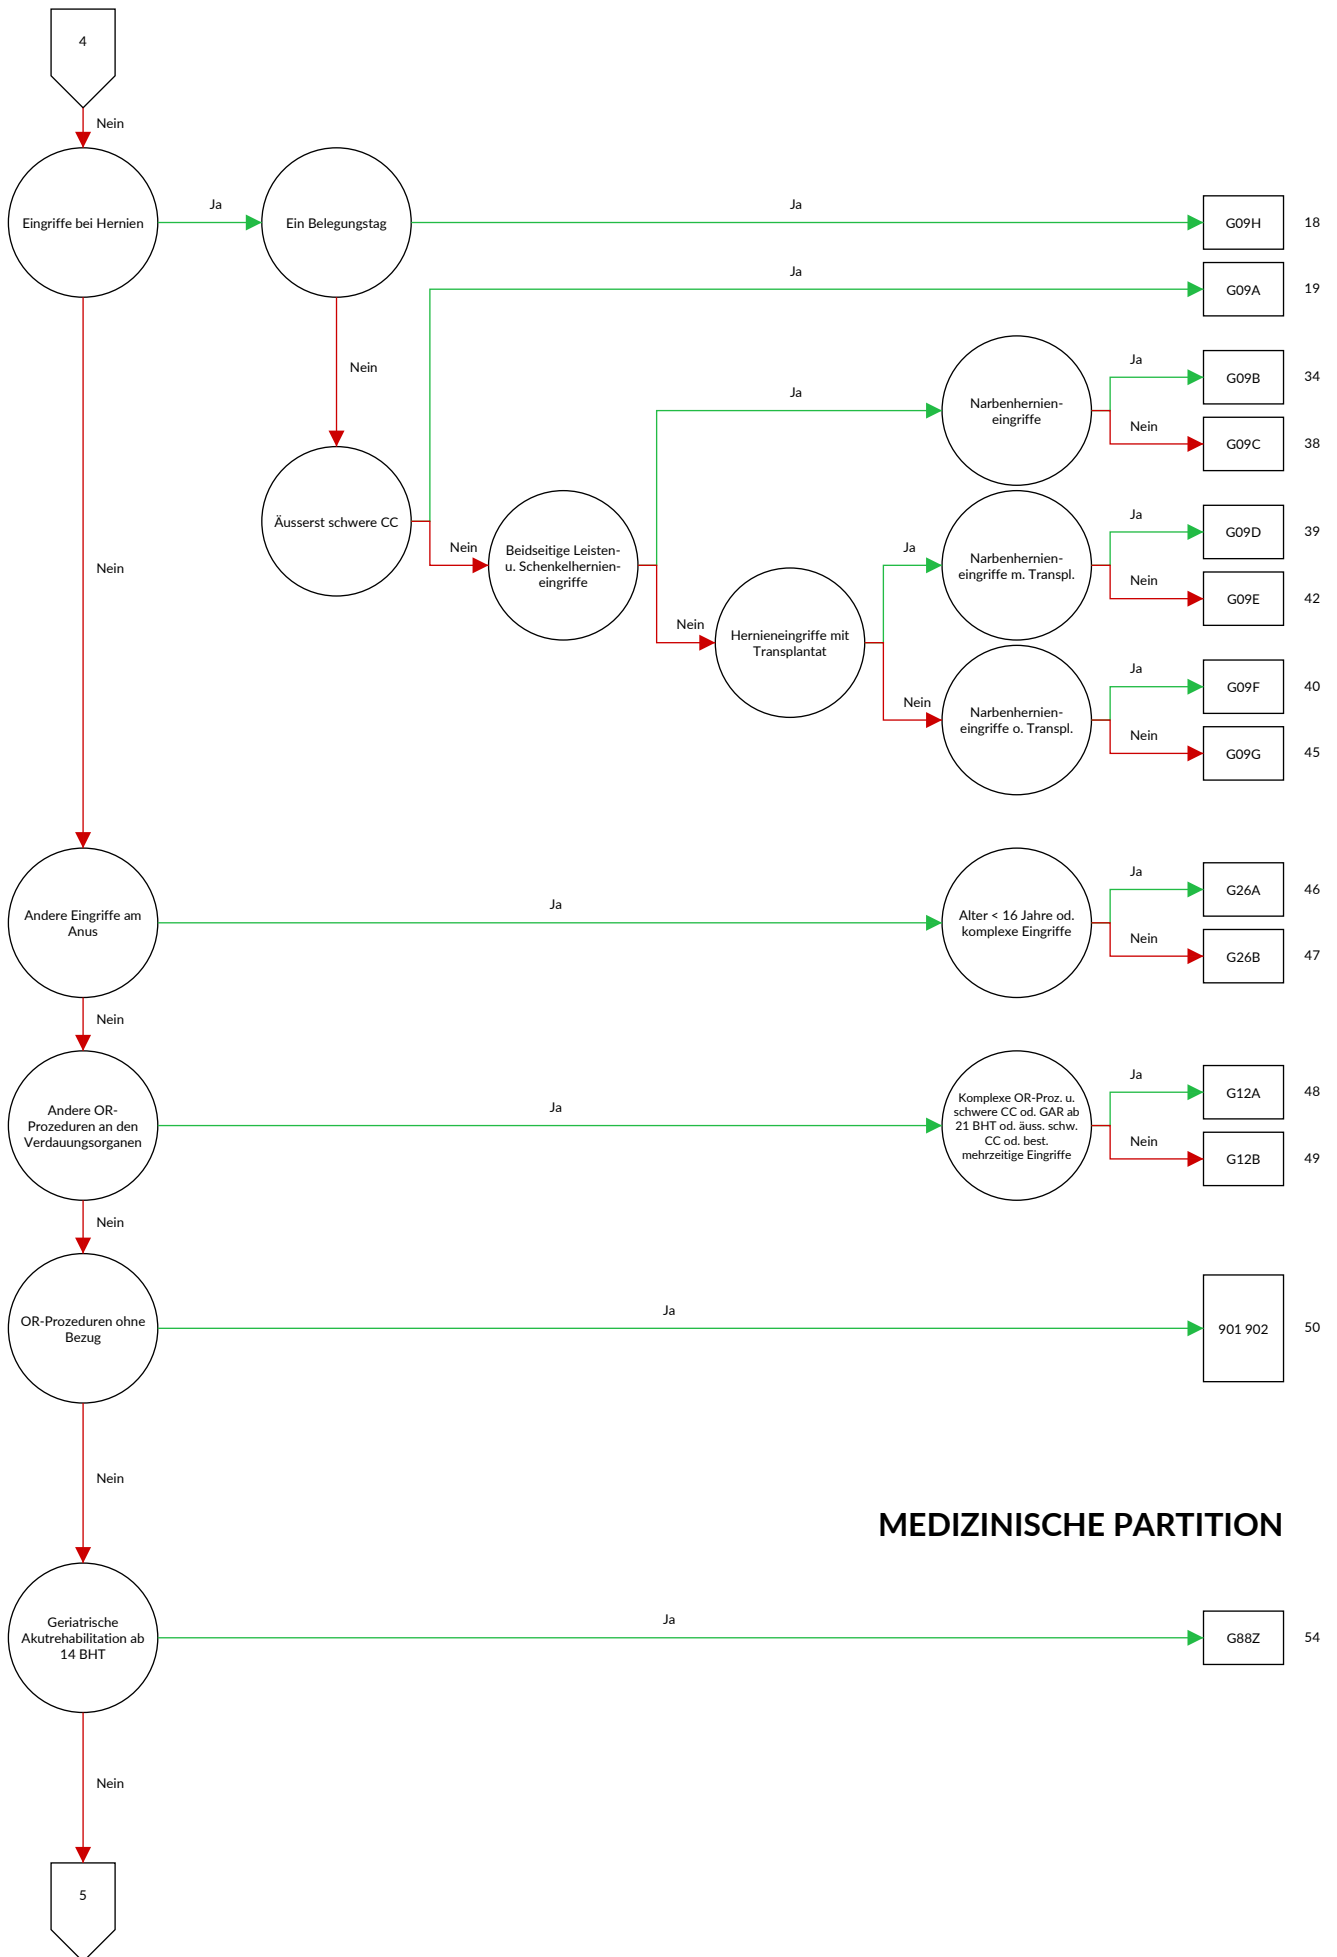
4

Nein

Eingriffe bei Hernien

Ja

Ein Belegungstag

Ja

G09H 18

Ja

G09A 19

Nein

Narbenhernien-eingriffe

Ja

G09B 34

Nein

G09C 38

Ja

Äusserst schwere CC

Nein

Beidseitige Leisten- u. Schenkelhernien-eingriffe

Ja

Narbenhernien-eingriffe m. Transpl.

Ja

G09D 39

Nein

G09E 42

Nein

Nein

Hernieneingriffe mit Transplantat

Nein

Narbenhernien-eingriffe o. Transpl.

Ja

G09F 40

Nein

G09G 45

Andere Eingriffe am Anus

Ja

Alter < 16 Jahre od. komplexe Eingriffe

Ja

G26A 46

Nein

G26B 47

Nein

Andere OR-Prozeduren an den Verdauungsorganen

Ja

Komplexe OR-Proz. u. schwere CC od. GAR ab 21 BHT od. äuss. schw. CC od. best. mehrzeitige Eingriffe

Ja

G12A 48

Nein

G12B 49

Nein

OR-Prozeduren ohne Bezug

Ja

901 902 50

Nein

MEDIZINISCHE PARTITION

Geriatrische Akutrehabilitation ab 14 BHT

Ja

G88Z 54

Nein

5